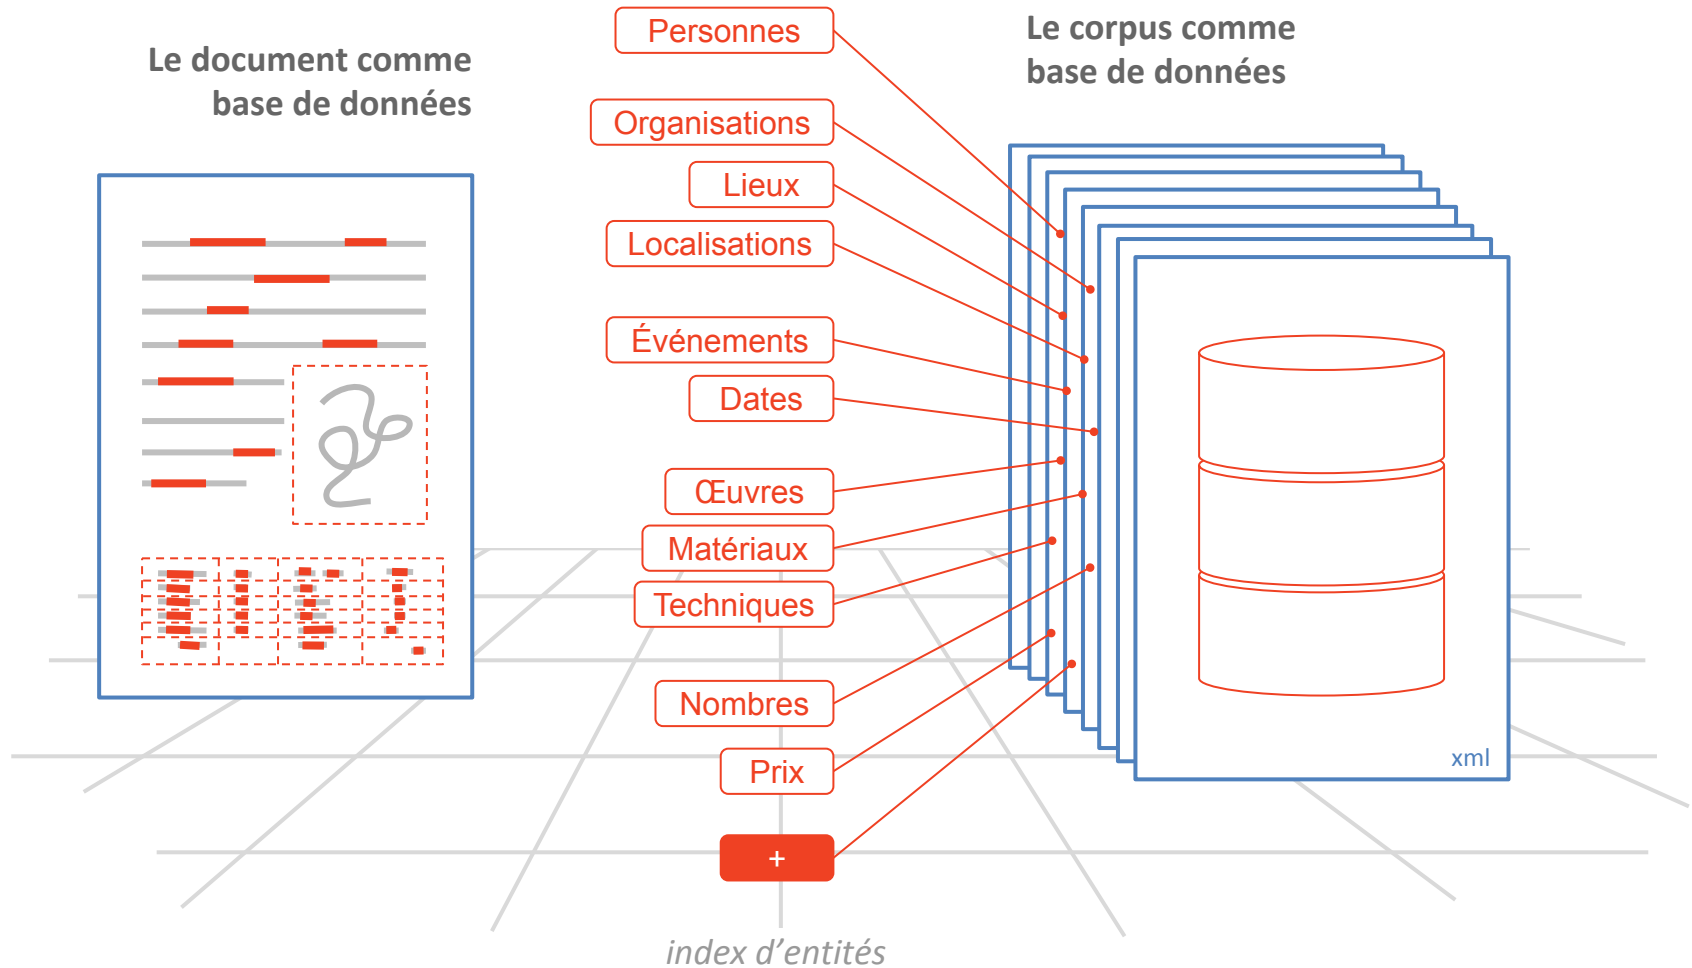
Le document comme base de données

Personnes

Organisations

Lieux

Localisations

Événements

Dates

Œuvres

Matériaux

Techniques

Nombres

Prix

+

index d’entités

Le corpus comme base de données

xml